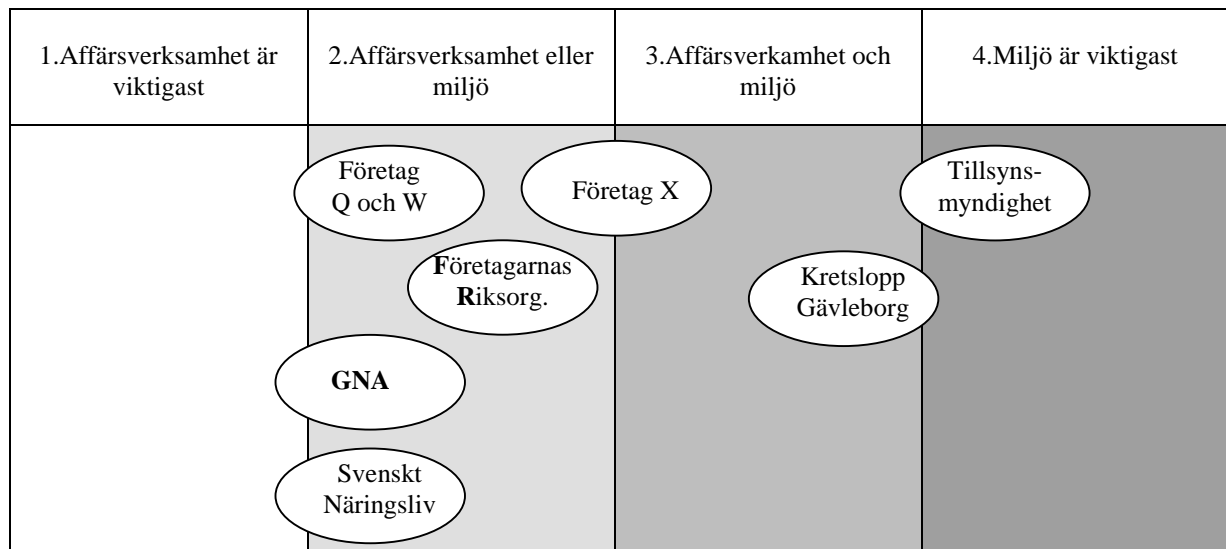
| 1.Affärsverksamhet är viktigast | 2.Affärsverksamhet eller miljö | 3.Affärsverkamhet och miljö | 4.Miljö är viktigast |
|---|---|---|---|
| | Företag Q och W | Företag X | Tillsyns-myndighet |
| | **F**öretagarnas **R**iksorg. | Kretslopp Gävleborg | |
| | **GNA** | | |
| | Svenskt Näringsliv | | |